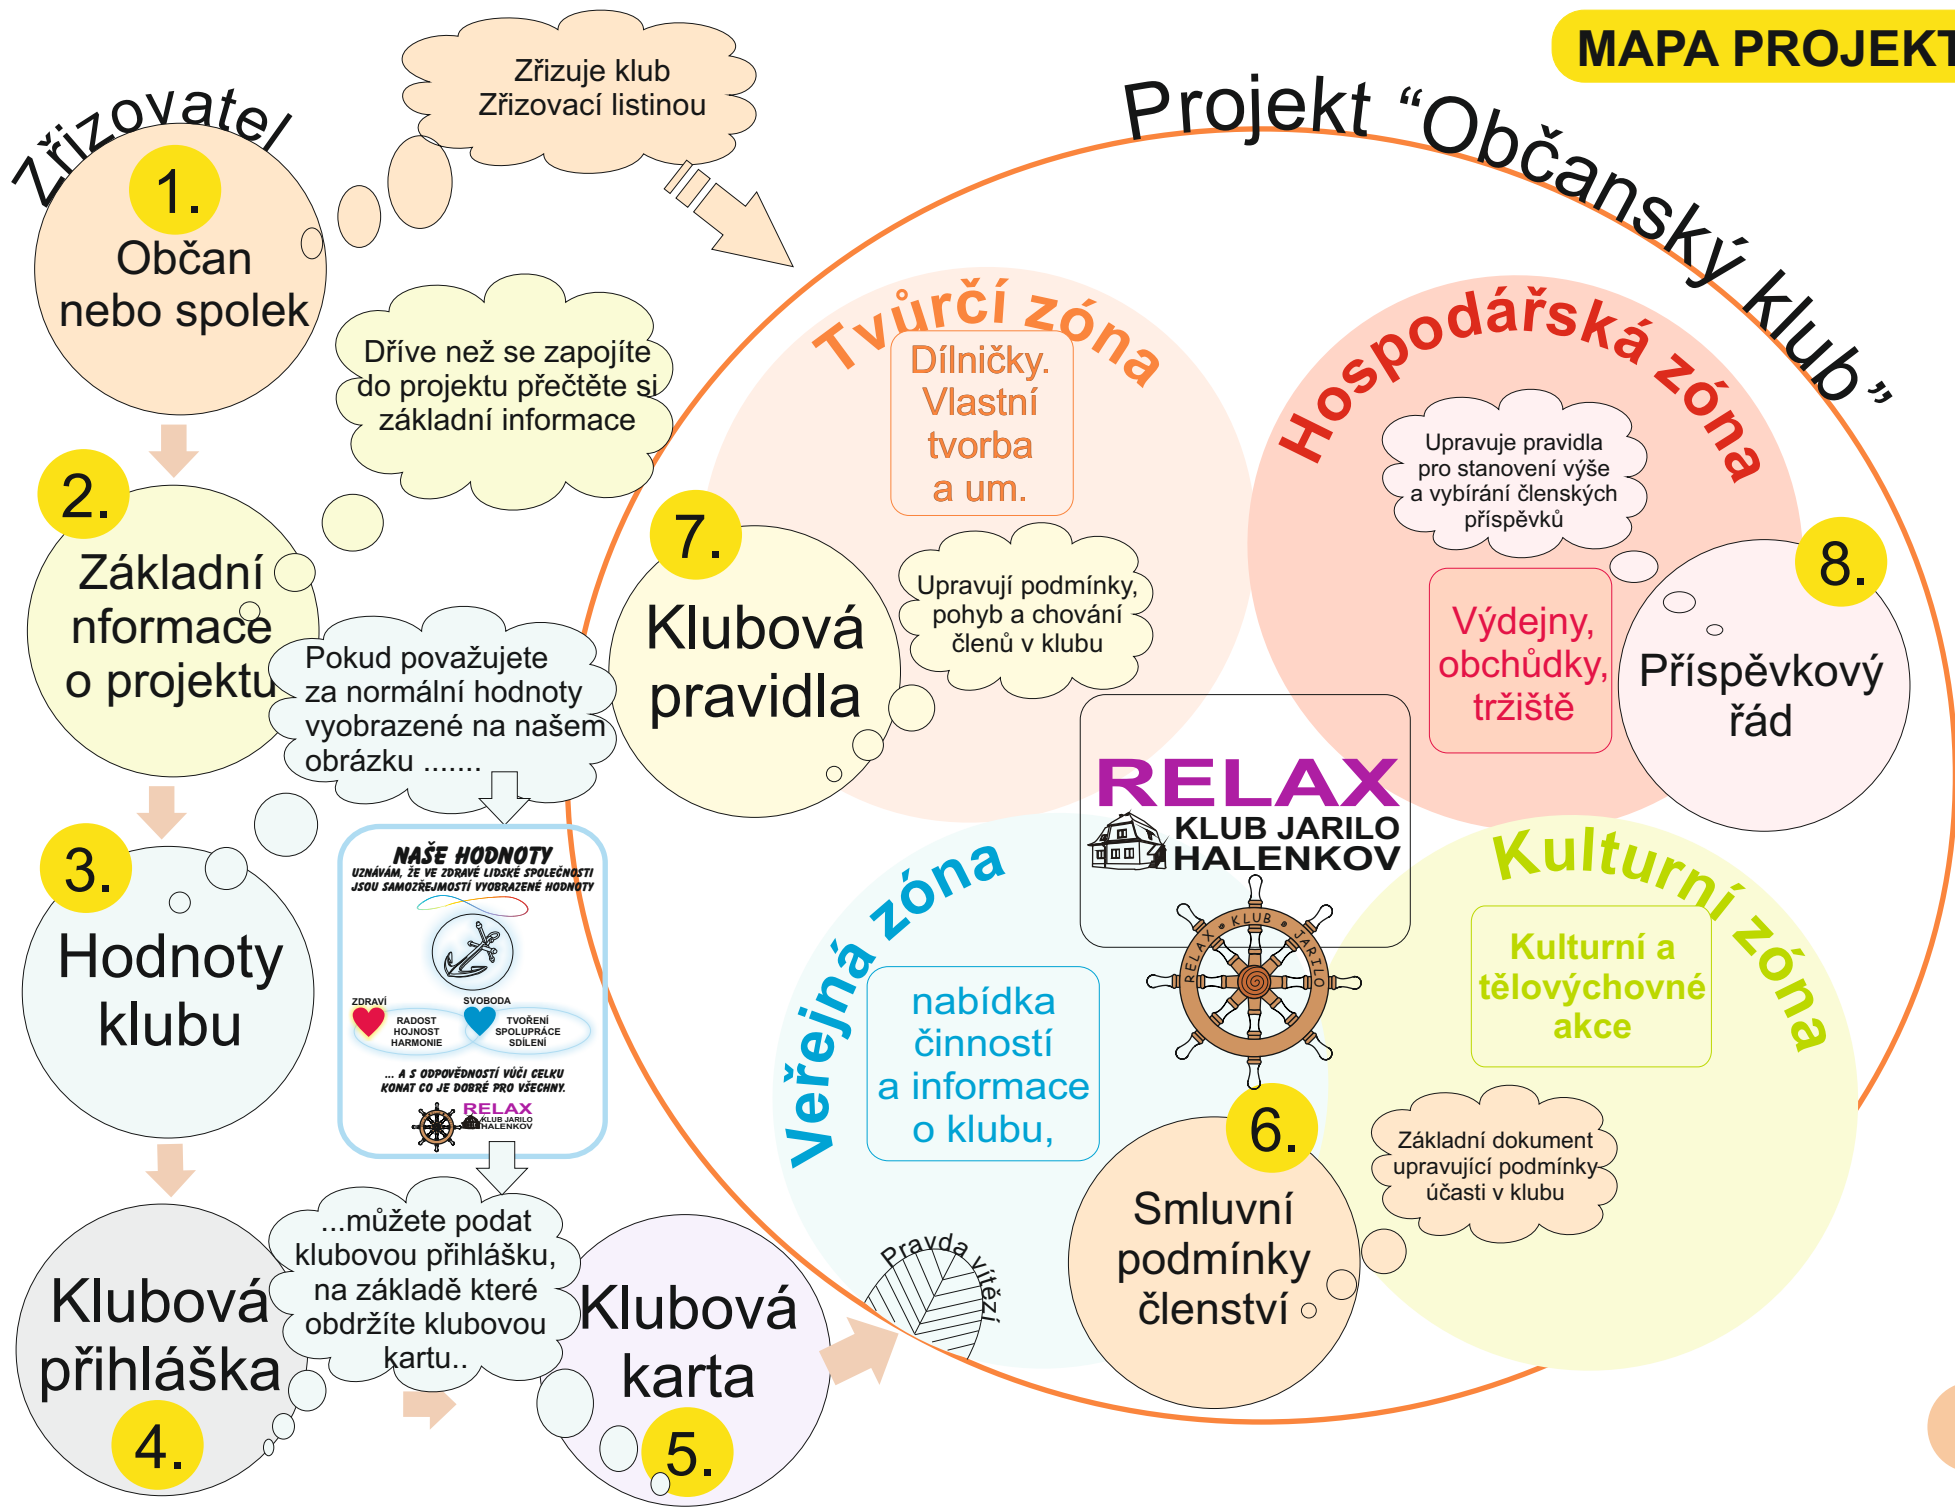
MAPA PROJEKT

Zřizovatel

1. Občan nebo spolek

Zřizuje klub Zřizovací listinou

Projekt "Občanský klub"

Dříve než se zapojíte do projektu přečtěte si základní informace

2. Základní nformace o projektu

Pokud považujete za normální hodnoty vyobrazené na našem obrázku .......

3. Hodnoty klubu

NAŠE HODNOTY
UZNÁVÁM, ŽE VE ZDRAVÉ LIDSKÉ SPOLEČNOSTI JSOU SAMOZŘEJMOSTÍ VYOBRAZENÉ HODNOTY
ZDRAVÍ
RADOST HOJNOST HARMONIE
SVOBODA
TVOŘENÍ SPOLUPRÁCE SDÍLENÍ
... A S ODPOVĚDNOSTÍ VŮČI CELKU KONAT CO JE DOBRÉ PRO VŠECHNY.
RELAX KLUB JARILO HALENKOV

...můžete podat klubovou přihlášku, na základě které obdržíte klubovou kartu..

Klubová přihláška 4.

Klubová karta 5.

Tvůrčí zóna
Dílničky. Vlastní tvorba a um.

7. Klubová pravidla

Upravují podmínky, pohyb a chování členů v klubu

Hospodářská zóna
Upravuje pravidla pro stanovení výše a vybírání členských příspěvků
Výdejny, obchůdky, tržiště

8. Příspěvkový řád

RELAX
KLUB JARILO HALENKOV
KLUB JARILO

Veřejná zóna
nabídka činností a informace o klubu,

Pravda vítězí

6. Smluvní podmínky členství

Kulturní zóna
Kulturní a tělovýchovné akce

Základní dokument upravující podmínky účasti v klubu